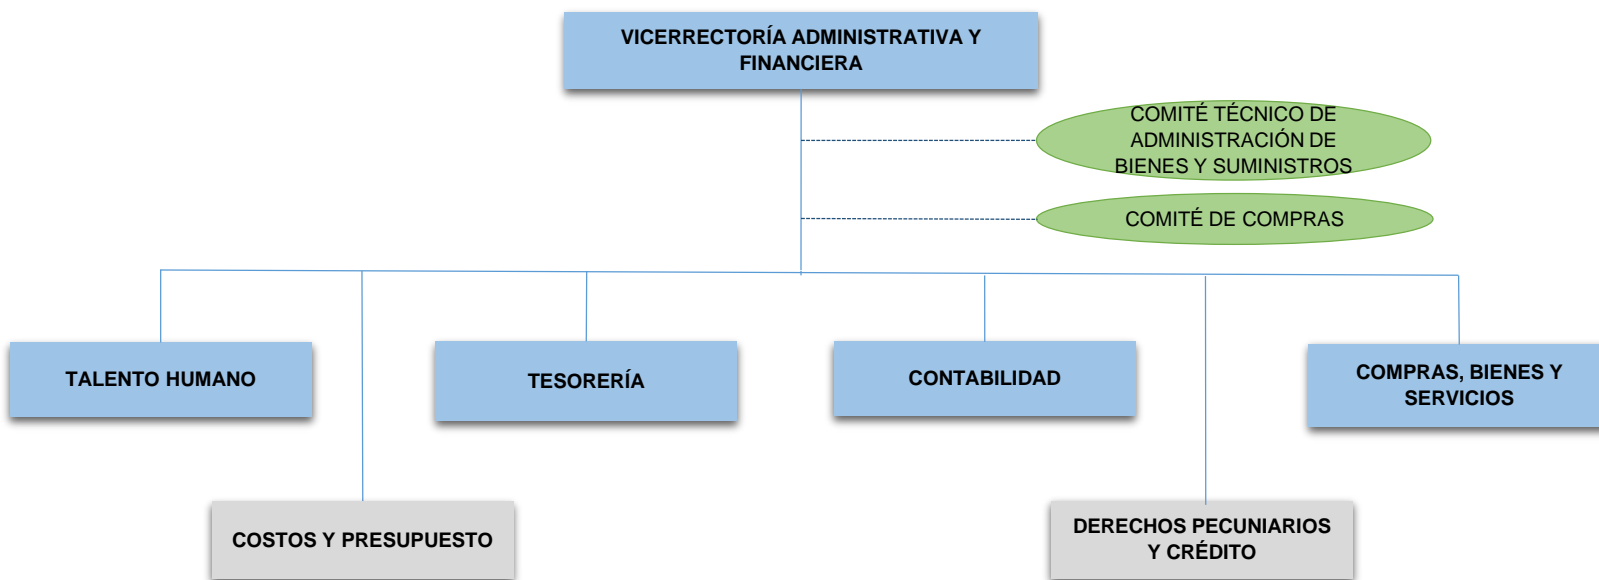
VICERRECTORÍA ADMINISTRATIVA Y FINANCIERA

COMITÉ TÉCNICO DE ADMINISTRACIÓN DE BIENES Y SUMINISTROS

COMITÉ DE COMPRAS

TALENTO HUMANO

TESORERÍA

CONTABILIDAD

COMPRAS, BIENES Y SERVICIOS

COSTOS Y PRESUPUESTO

DERECHOS PECUNIARIOS Y CRÉDITO